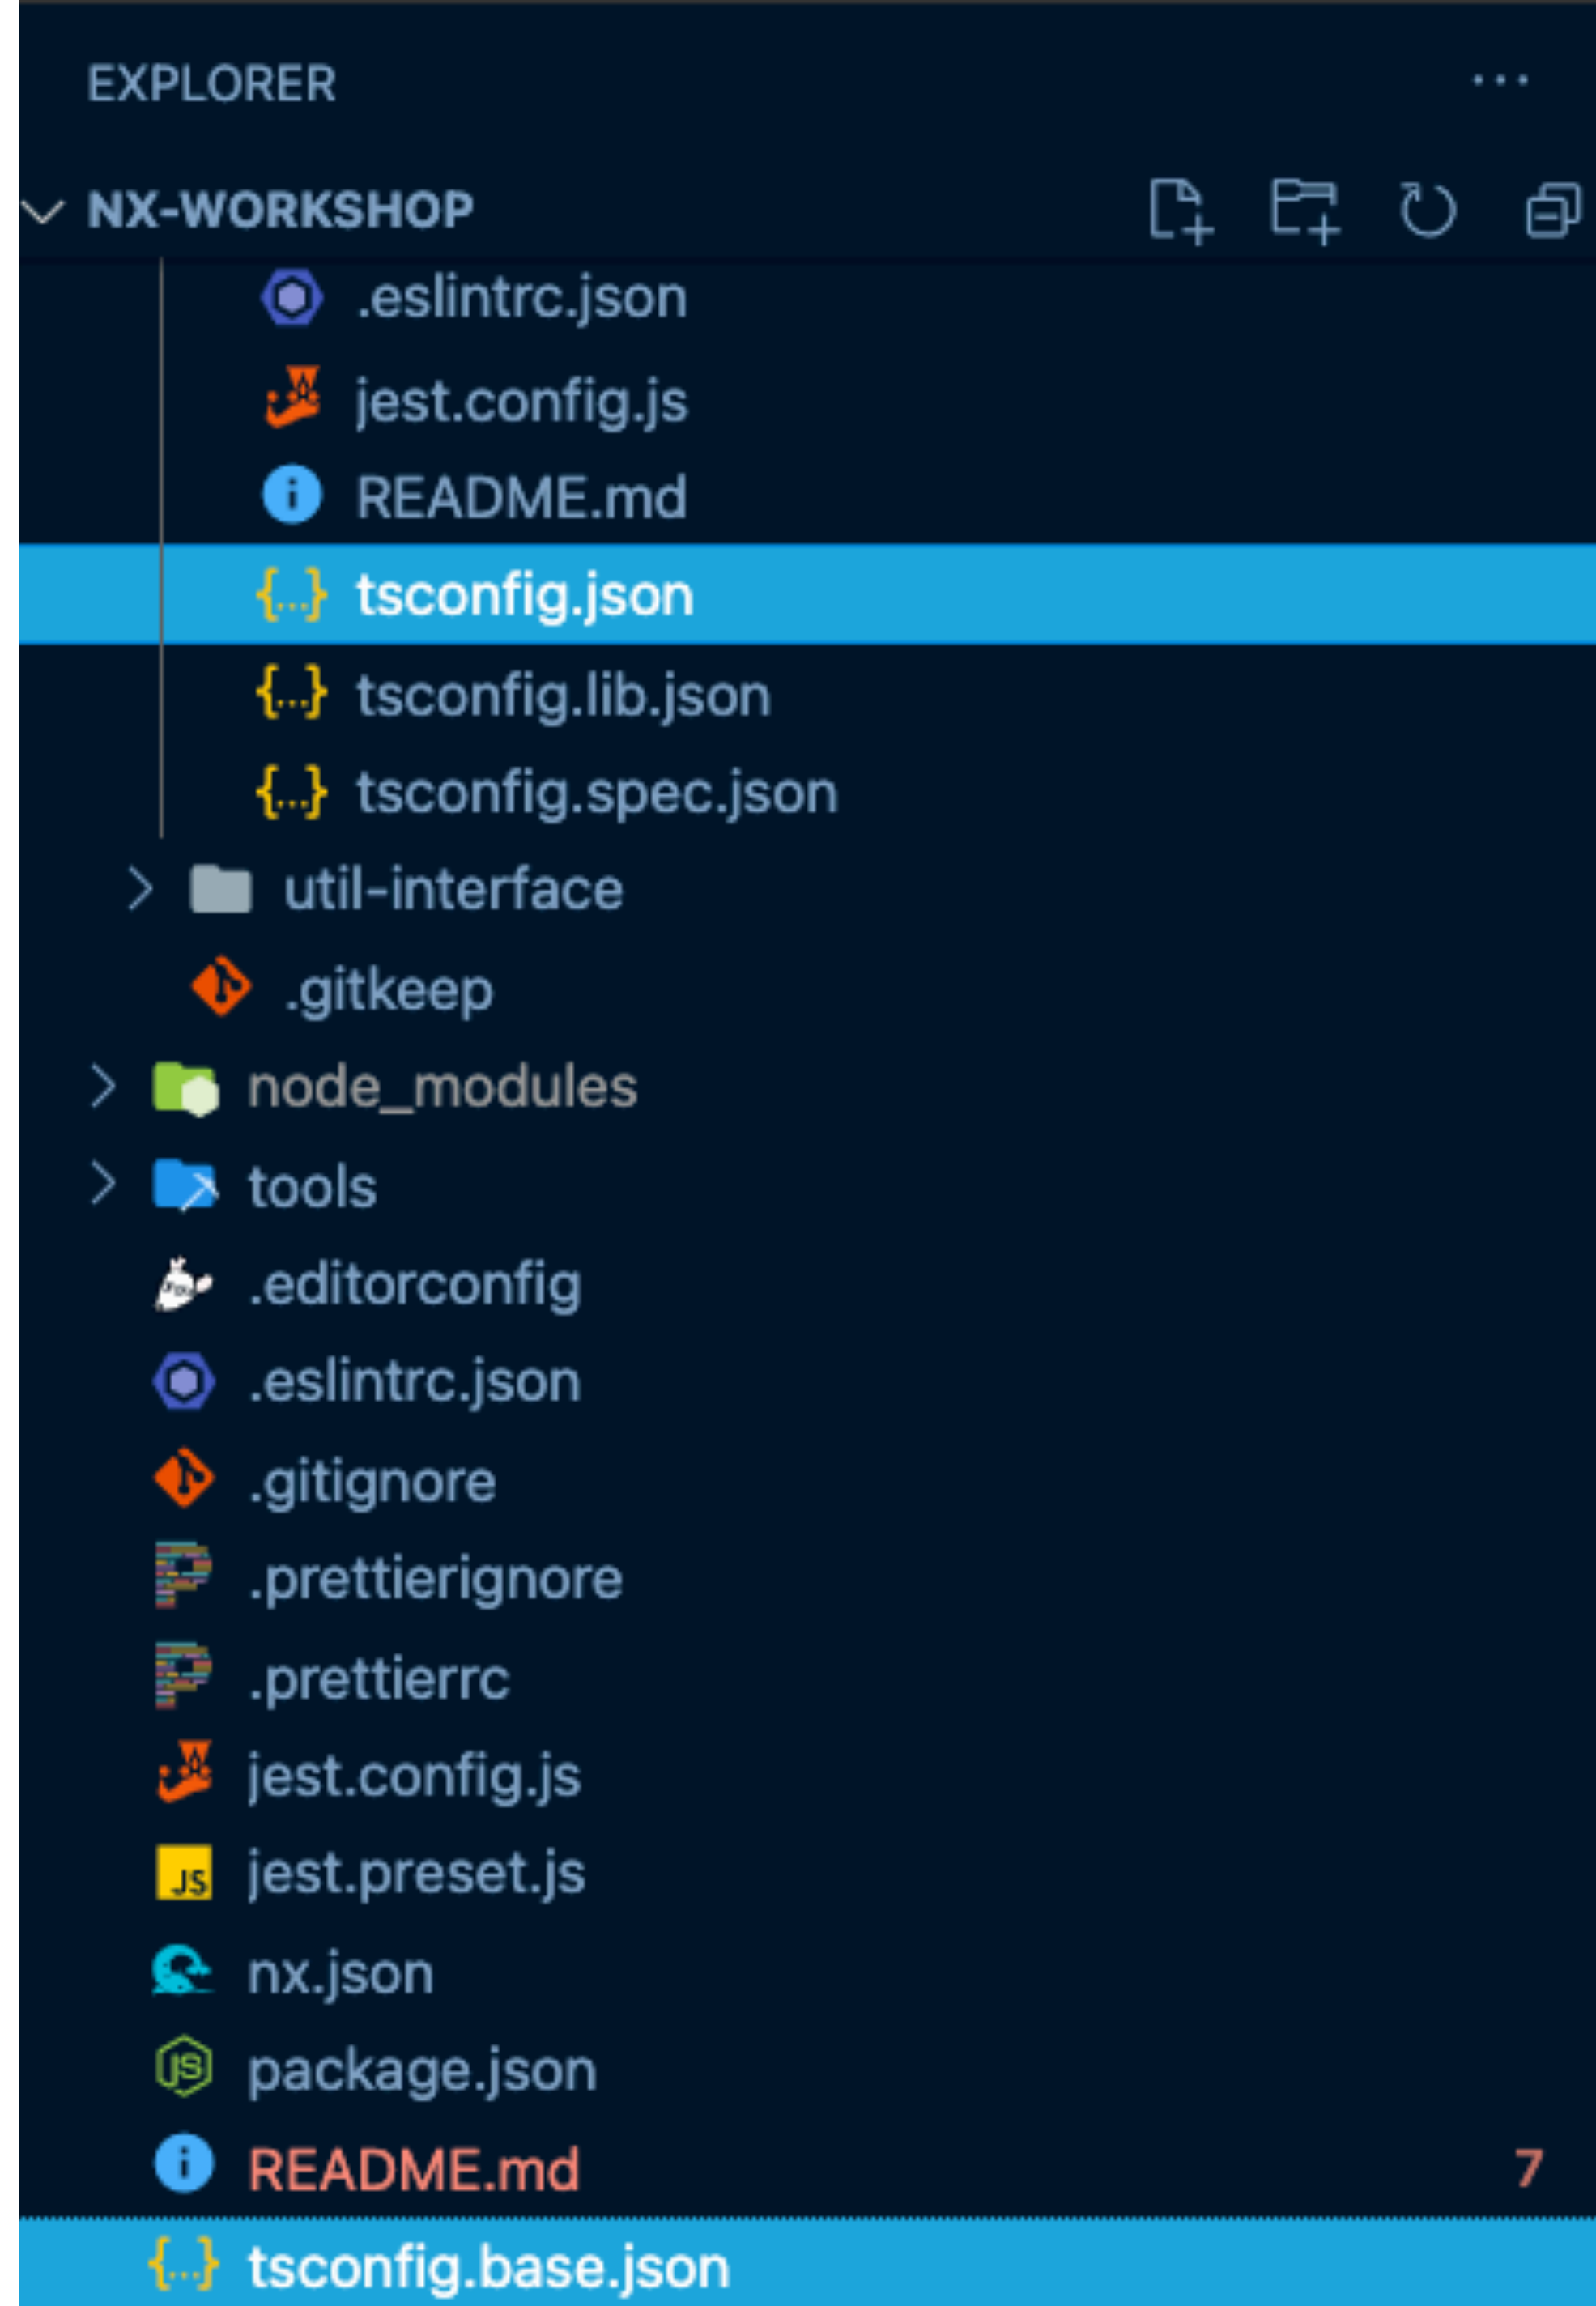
EXPLORER ...

NX-WORKSHOP

.eslintrc.json

jest.config.js

README.md

tsconfig.json

tsconfig.lib.json

tsconfig.spec.json

util-interface

.gitkeep

node_modules

tools

.editorconfig

.eslintrc.json

.gitignore

.prettierignore

.prettierrc

jest.config.js

JS jest.preset.js

nx.json

package.json

README.md 7

tsconfig.base.json